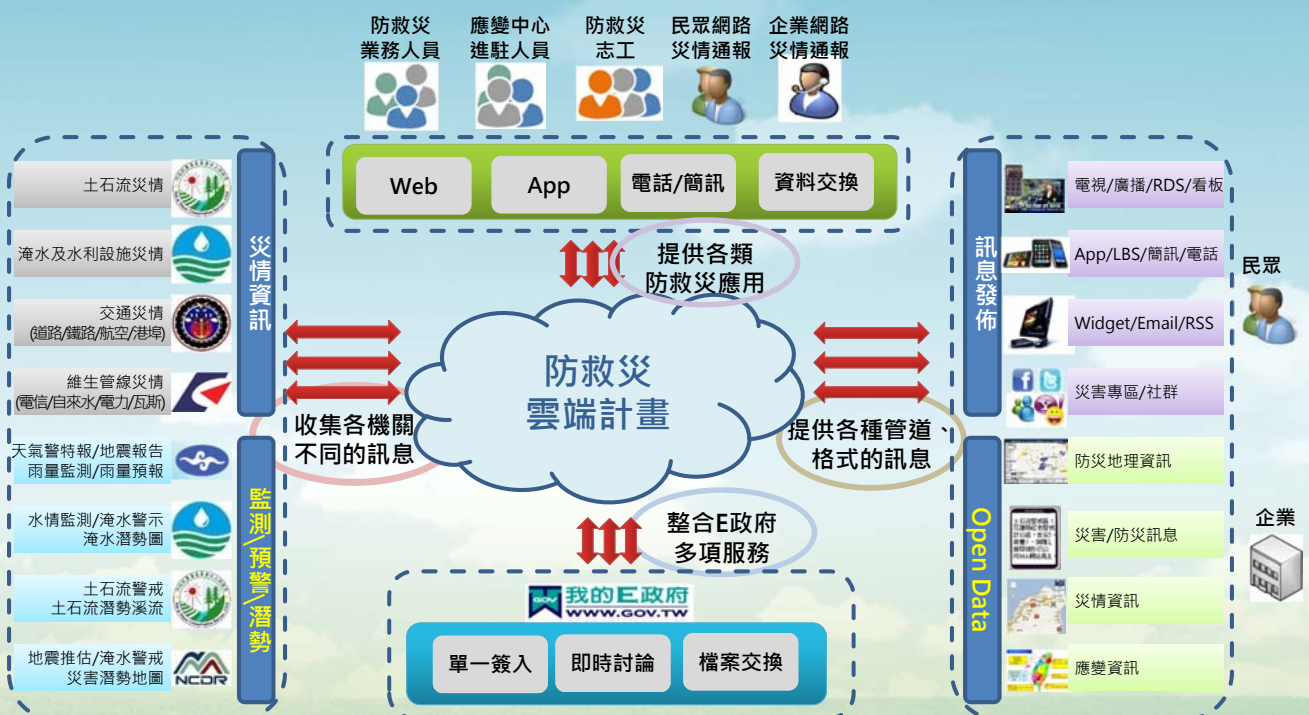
防救災業務人員

應變中心進駐人員

防救災志工

民眾網路災情通報

企業網路災情通報

Web

App

電話/簡訊

資料交換

提供各類防救災應用

災情資訊

土石流災情

淹水及水利設施災情

交通災情
(道路/鐵路/航空/港埠)

維生管線災情
(電信/自來水/電力/瓦斯)

監測/預警/潛勢

天氣警特報/地震報告
雨量監測/雨量預報

水情監測/淹水警示
淹水潛勢圖

土石流警戒
土石流潛勢溪流

地震推估/淹水警戒
災害潛勢地圖

NCDR

收集各機關不同的訊息

防救災雲端計畫

提供各種管道、格式的訊息

整合E政府多項服務

我的E政府
WWW.GOV.TW

單一簽入

即時討論

檔案交換

訊息發佈

電視/廣播/RDS/看板

App/LBS/簡訊/電話

Widget/Email/RSS

災害專區/社群

民眾

Open Data

防災地理資訊

災害/防災訊息

災情資訊

應變資訊

企業